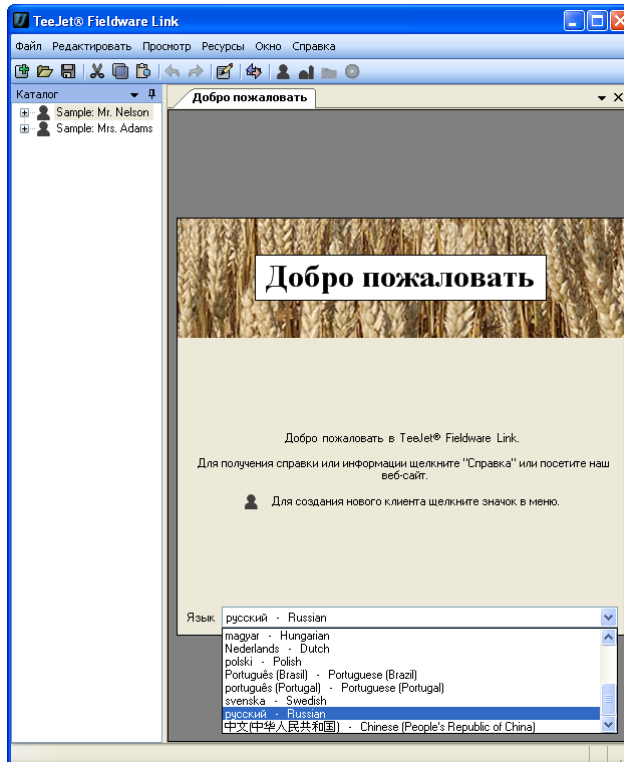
TeeJet® Fieldware Link

Файл Редактировать Просмотр Ресурсы Окно Справка

Каталог

Sample: Mr. Nelson
Sample: Mrs. Adams

Добро пожаловать

Добро пожаловать

Добро пожаловать в TeeJet® Fieldware Link.

Для получения справки или информации щелкните "Справка" или посетите наш веб-сайт.

Для создания нового клиента щелкните значок в меню.

Язык русский - Russian

magyar - Hungarian
Nederlands - Dutch
polski - Polish
Português (Brasil) - Portuguese (Brazil)
português (Portugal) - Portuguese (Portugal)
svenska - Swedish
русский - Russian
中文(中华人民共和国) - Chinese (People's Republic of China)